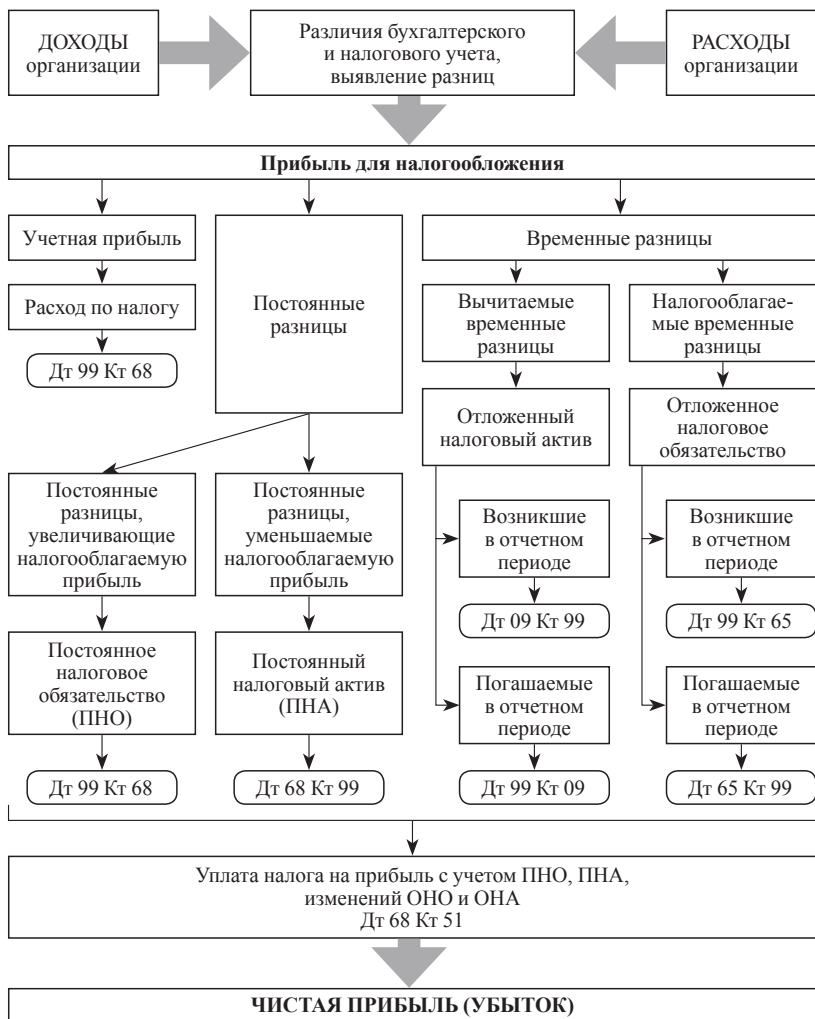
ДОХОДЫ организации

Различия бухгалтерского и налогового учета, выявление разниц

РАСХОДЫ организации

**Прибыль для налогообложения**

Учетная прибыль

Расход по налогу

Дт 99 Кт 68

Постоянные разницы

Временные разницы

Вычитаемые временные разницы

Налогооблагаемые временные разницы

Отложенный налоговый актив

Отложенное налоговое обязательство

Постоянные разницы, увеличивающие налогооблагаемую прибыль

Постоянные разницы, уменьшаемые налогооблагаемую прибыль

Возникшие в отчетном периоде

Возникшие в отчетном периоде

Дт 09 Кт 99

Дт 99 Кт 65

Постоянное налоговое обязательство (ПНО)

Постоянный налоговый актив (ПНА)

Погашаемые в отчетном периоде

Погашаемые в отчетном периоде

Дт 99 Кт 68

Дт 68 Кт 99

Дт 99 Кт 09

Дт 65 Кт 99

Уплата налога на прибыль с учетом ПНО, ПНА, изменений ОНО и ОНА
Дт 68 Кт 51

**ЧИСТАЯ ПРИБЫЛЬ (УБЫТОК)**